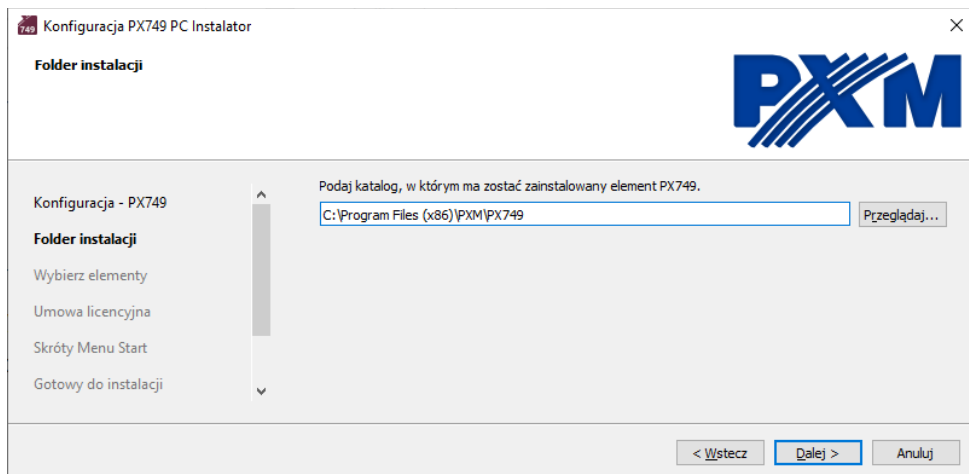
749 Konfiguracja PX749 PC Instalator

Folder instalacji

PXM

Konfiguracja - PX749
Folder instalacji
Wybierz elementy
Umowa licencyjna
Skróty Menu Start
Gotowy do instalacji

Podaj katalog, w którym ma zostać zainstalowany element PX749.

C:\Program Files (x86)\PXM\PX749

Przeglądaj...

< Wstecz

Dalej >

Anuluj